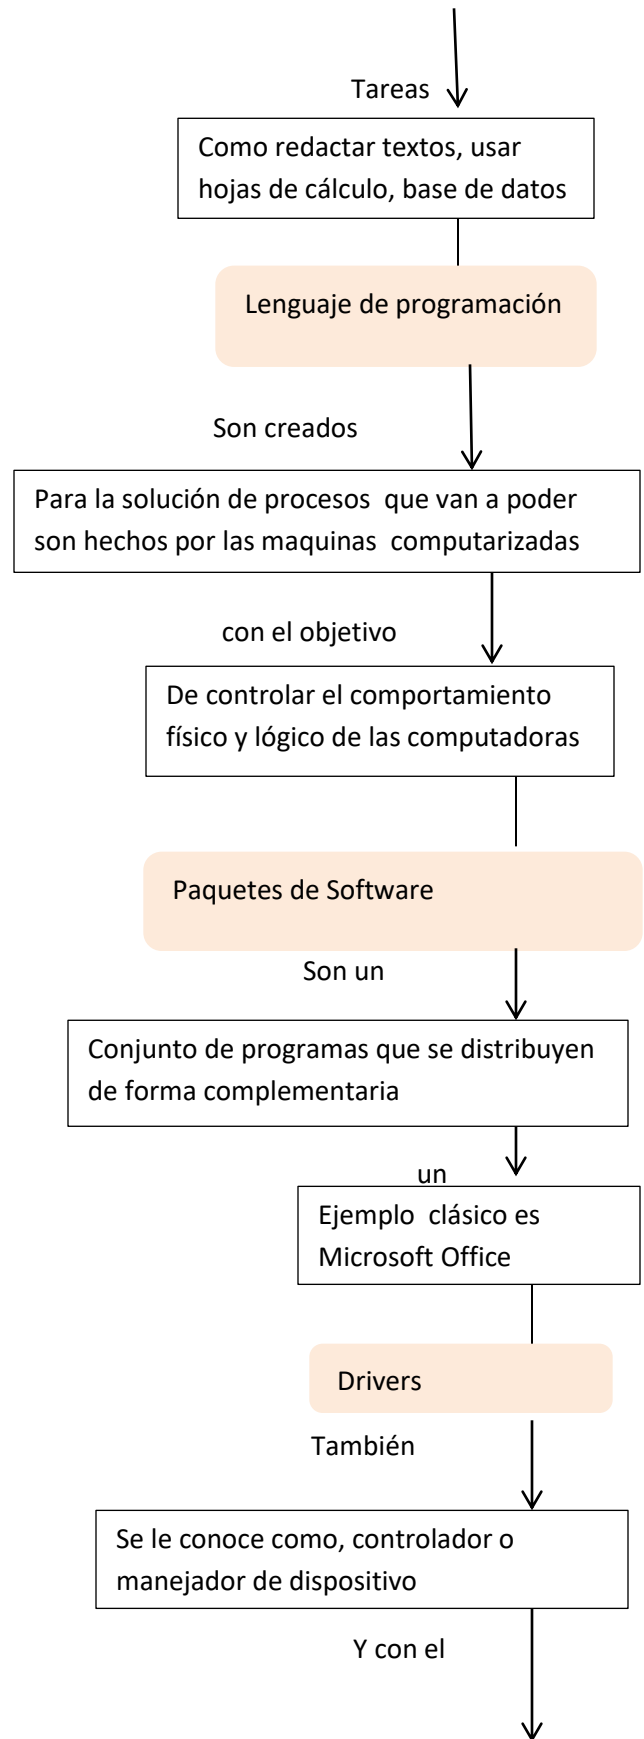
Tareas

Como redactar textos, usar hojas de cálculo, base de datos

Lenguaje de programación

Son creados

Para la solución de procesos que van a poder son hechos por las maquinas computarizadas

con el objetivo

De controlar el comportamiento físico y lógico de las computadoras

Paquetes de Software

Son un

Conjunto de programas que se distribuyen de forma complementaria

un

Ejemplo clásico es Microsoft Office

Drivers

También

Se le conoce como, controlador o manejador de dispositivo

Y con el